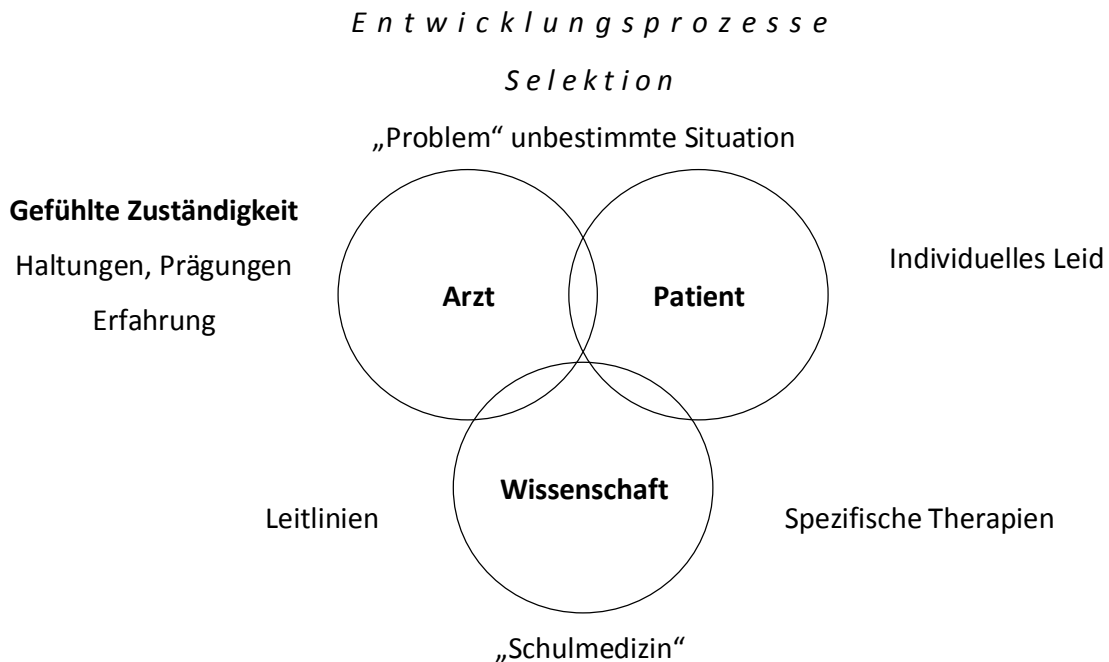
*E n t w i c k l u n g s p r o z e s s e*

*S e l e k t i o n*

„Problem“ unbestimmte Situation

**Gefühlte Zuständigkeit**

Haltungen, Prägungen

Erfahrung

**Arzt**

**Patient**

Individuelles Leid

**Wissenschaft**

Leitlinien

Spezifische Therapien

„Schulmedizin“